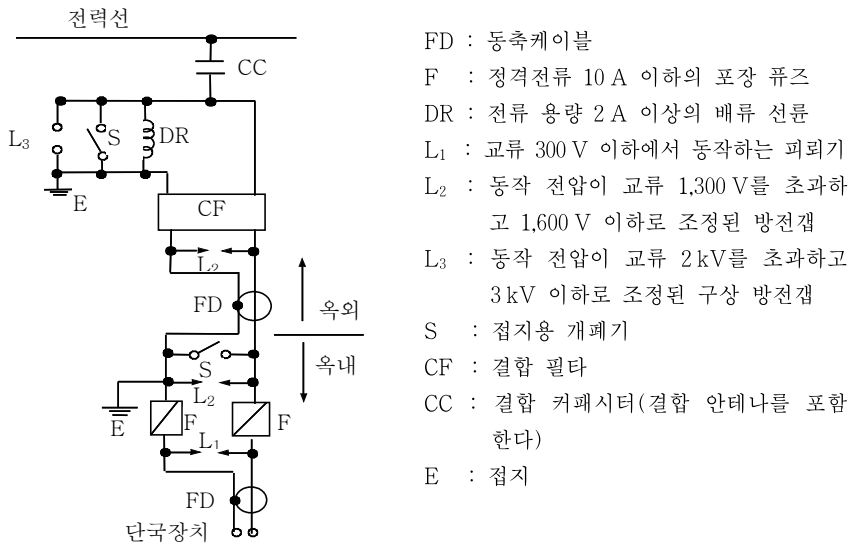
전력선

CC

$L_3$

S

DR

E

CF

$L_2$

FD

옥외

옥내

S

$L_2$

E

F

$L_1$

F

FD

단국장치

FD : 동축케이블

F : 정격전류 10 A 이하의 포장 퓨즈

DR : 전류 용량 2 A 이상의 배류 선륜

$L_1$ : 교류 300 V 이하에서 동작하는 피뢰기

$L_2$ : 동작 전압이 교류 1,300 V를 초과하고 1,600 V 이하로 조정된 방전갭

$L_3$ : 동작 전압이 교류 2 kV를 초과하고 3 kV 이하로 조정된 구상 방전갭

S : 접지용 개폐기

CF : 결합 필타

CC : 결합 커패시터(결합 안테나를 포함한다)

E : 접지